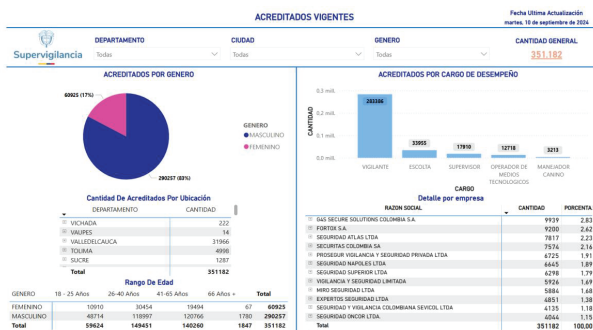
ACREDITADOS VIGENTES

Fecha Ultima Actualización
martes, 10 de septiembre de 2024

Supervigilancia

DEPARTAMENTO
Todas

CIUDAD
Todas

GENERO
Todas

CANTIDAD GENERAL
351.182

ACREDITADOS POR GENERO

60925 (17%)
290257 (83%)

GENERO
MASCULINO
FEMENINO

ACREDITADOS POR CARGO DE DESEMPEÑO

0,2 mill.
0,1 mill.
0,0 mill.
CANTIDAD

283288
33955
17910
12718
3213

VIGILANTE
ESCOLTA
SUPERVISOR
OPERADOR DE MEDIOS TECNOLOGICOS
MANEJADOR CANINO

CARGO

Cantidad De Acreditados Por Ubicación

| DEPARTAMENTO | CANTIDAD |
|---|---|
| VICHADA | 222 |
| VAUPES | 14 |
| VALLEDELCAUCA | 31966 |
| TOLIMA | 4998 |
| SUCRE | 1287 |
| Total | 351182 |

Rango De Edad

| GENERO | 18 - 25 Años | 26-40 Años | 41-65 Años | 66 Años + | Total |
|---|---|---|---|---|---|
| FEMENINO | 10910 | 30454 | 19494 | 67 | 60925 |
| MASCULINO | 48714 | 118997 | 120766 | 1780 | 290257 |
| Total | 59624 | 149451 | 140260 | 1847 | 351182 |

Detalle por empresa

| RAZON SOCIAL | CANTIDAD | PORCENTA |
|---|---|---|
| G4S SECURE SOLUTIONS COLOMBIA S.A. | 9939 | 2.83 |
| FORTOX S.A. | 9200 | 2.62 |
| SEGURIDAD ATLAS LTDA | 7817 | 2.23 |
| SECURITAS COLOMBIA SA | 7576 | 2.16 |
| PROSEGUR VIGILANCIA Y SEGURIDAD PRIVADA LTDA | 6725 | 1.91 |
| SEGURIDAD NAPOLES LTDA | 6645 | 1.89 |
| SEGURIDAD SUPERIOR LTDA | 6298 | 1.79 |
| VIGILANCIA Y SEGURIDAD LIMITADA | 5926 | 1.69 |
| MIRO SEGURIDAD LTDA | 5884 | 1.68 |
| EXPERTOS SEGURIDAD LTDA | 4851 | 1.38 |
| SEGURIDAD Y VIGILANCIA COLOMBIANA SEVICOL LTDA | 4135 | 1.18 |
| SEGURIDAD ONCOR LTDA. | 4044 | 1.15 |
| Total | 351182 | 100,00 |